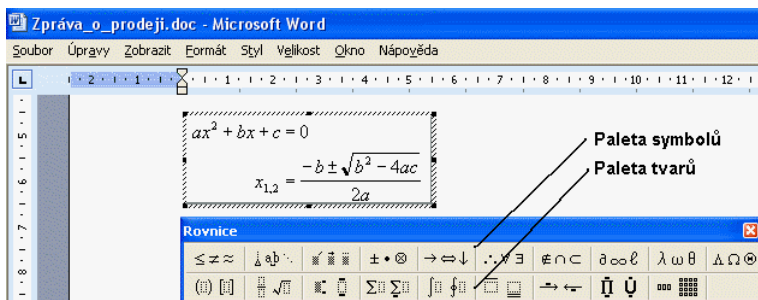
Zpráva_o_prodeji.doc - Microsoft Word

Soubor Úpravy Zobrazit Formát Styl Velikost Okno Nápověda

2 · 1 · 1 · 2 · 3 · 4 · 5 · 6 · 7 · 8 · 9 · 10 · 11 · 12

$ax^2 + bx + c = 0$

$x_{1,2} = \frac{-b \pm \sqrt{b^2 - 4ac}}{2a}$

Paleta symbolů

Paleta tvarů

Rovnice

$\leq \neq \approx$ | $\pm \bullet \otimes$ | $\rightarrow \Leftrightarrow \downarrow$ | $\therefore \forall \exists$ | $\notin \cap \subset$ | $\partial \infty \ell$ | $\lambda \omega \theta$ | $\Lambda \Omega \circledast$

$\Sigma \Sigma$ | $\int \oint$ | $\Pi$ | $\dot{U}$